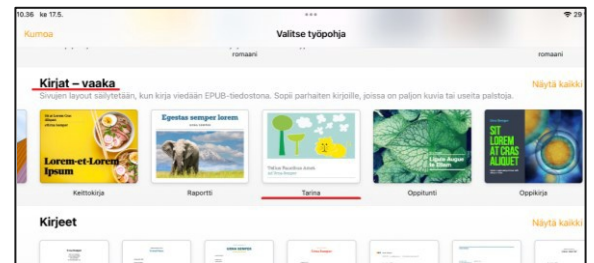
10.36 ke 17.5.
•••
29

Kumoa
Valitse työpohja

romaani
romaani

Kirjat – vaaka
Näytä kaikki

Sivujen layout säilytetään, kun kirja viedään EPUB-tiedostona. Sopii parhaiten kirjoille, joissa on paljon kuvia tai useita palstoja.

Lorem-et-Lorem Ipsum
Egestas semper lorem
Ligula Augue in Diam
SIT LOREM AT CRAS ALIQUET

Keittokirja
Raportti
Tarina
Oppitunti
Oppikirja

Kirjeet
Näytä kaikki